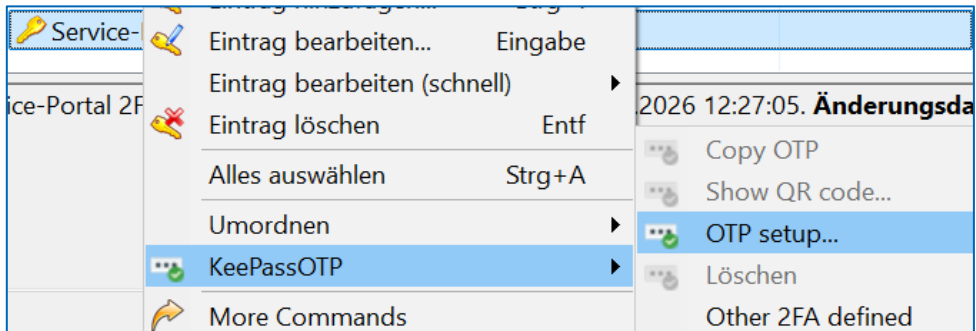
Service-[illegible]

Eintrag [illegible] Strg+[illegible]

Eintrag bearbeiten... Eingabe

Eintrag bearbeiten (schnell)

Eintrag löschen Entf

Alles auswählen Strg+A

Umordnen

KeePassOTP

More Commands

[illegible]ice-Portal 2F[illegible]

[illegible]2026 12:27:05. **Änderungsda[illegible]**

Copy OTP

Show QR code...

OTP setup...

Löschen

Other 2FA defined